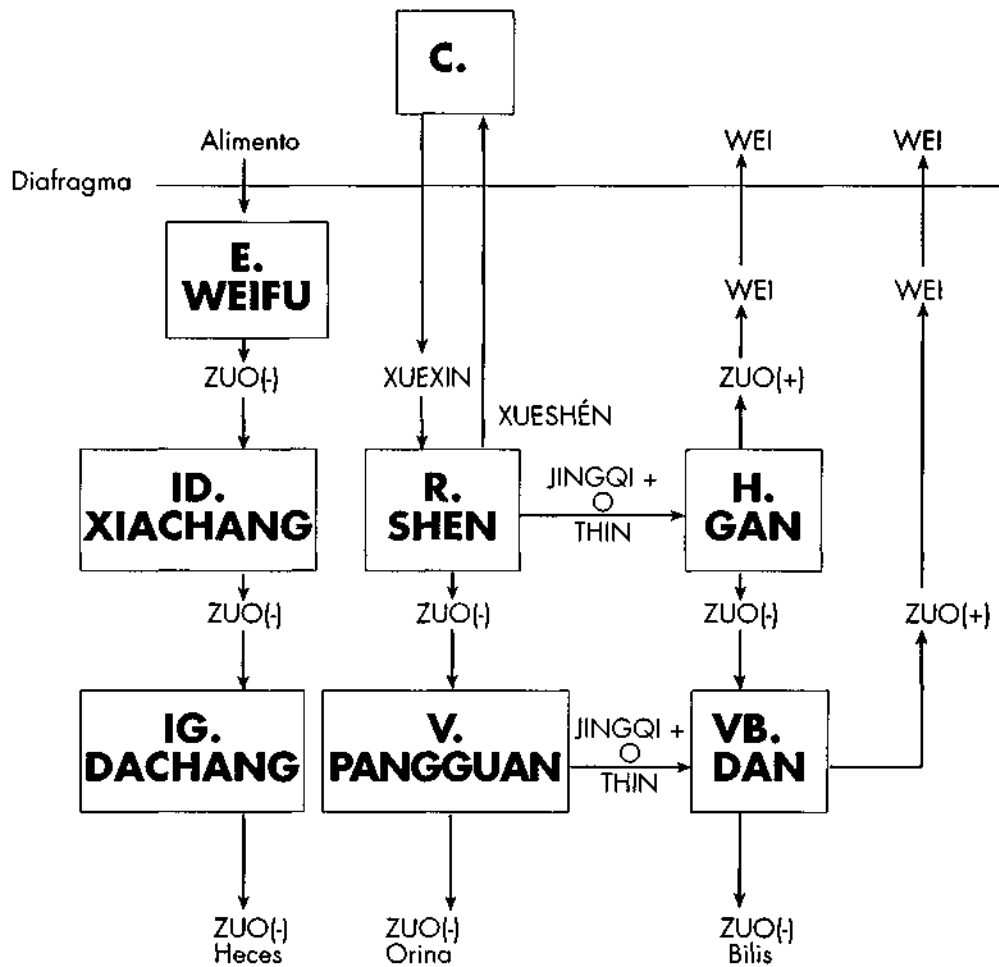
C.

Alimento

WEI

WEI

Diafragma

E.
WEIFU

WEI

WEI

ZUO(-)

XUEXIN

ZUO(+)

XUESHÉN

ID.
XIACHANG

R.
SHEN

JINGQI +
O
THIN

H.
GAN

ZUO(-)

ZUO(-)

ZUO(-)

ZUO(+)

IG.
DACHANG

V.
PANGGUAN

JINGQI +
O
THIN

VB.
DAN

ZUO(-)
Heces

ZUO(-)
Orina

ZUO(-)
Bilis